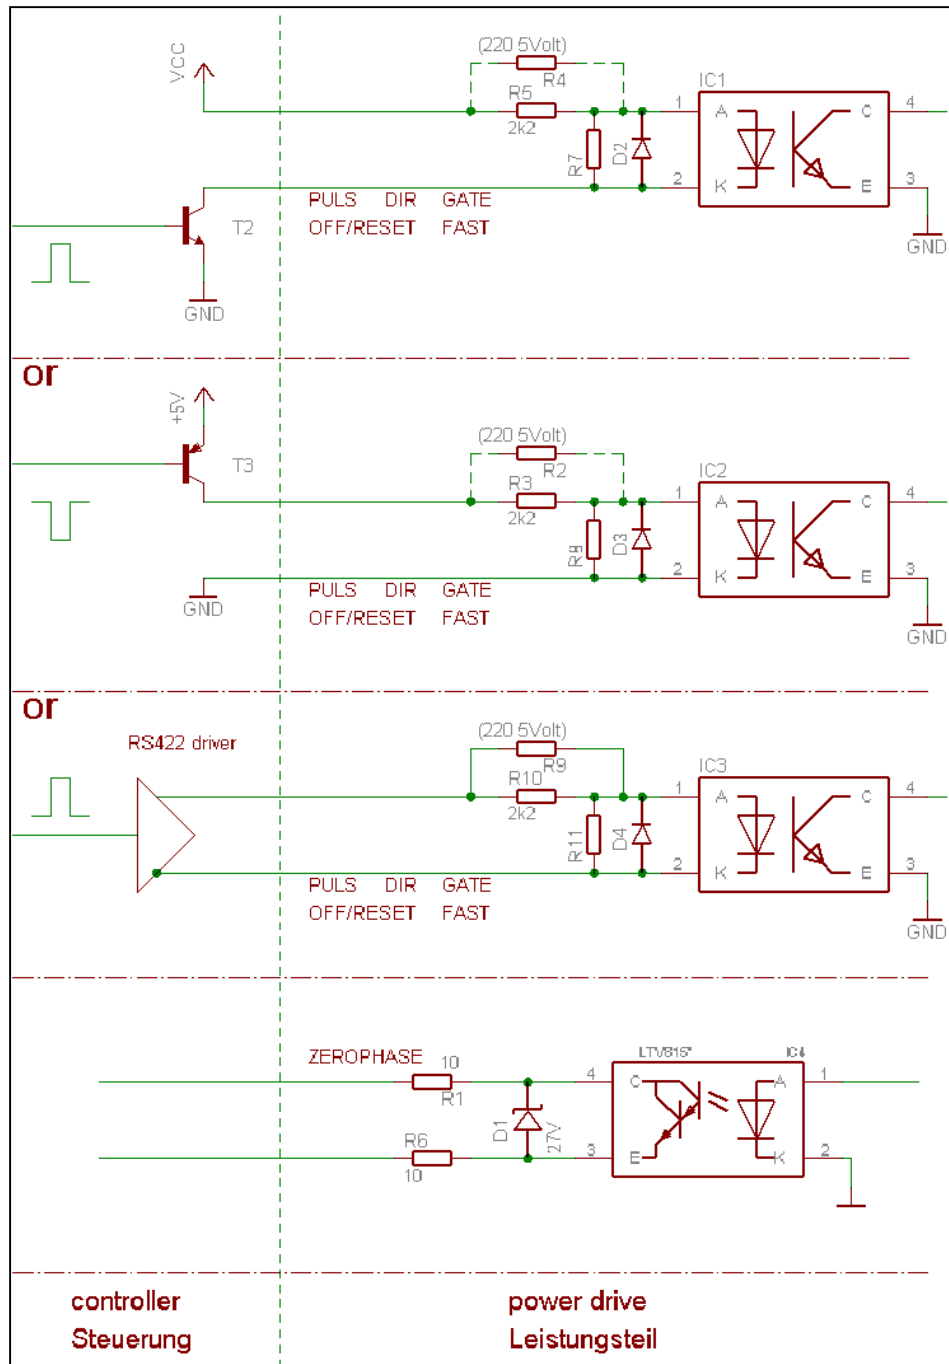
VCC
(220 5Volt)
R4
R5
2k2
IC1
1
A
C
4
R7
D2
2
K
E
3
T2
PULS DIR GATE
OFF/RESET FAST
GND
GND

or

+5V
(220 5Volt)
R2
R3
2k2
IC2
T3
1
A
C
4
R8
D3
2
K
E
3
GND
PULS DIR GATE
OFF/RESET FAST
GND

or

RS422 driver
(220 5Volt)
R9
R10
2k2
IC3
1
A
C
4
R11
D4
2
K
E
3
PULS DIR GATE
OFF/RESET FAST
GND

ZEROPHASE
10
R1
LTV815*
IC4
4
C
A
1
D1
27V
R6
10
3
E
K
2

controller
Steuerung
power drive
Leistungsteil